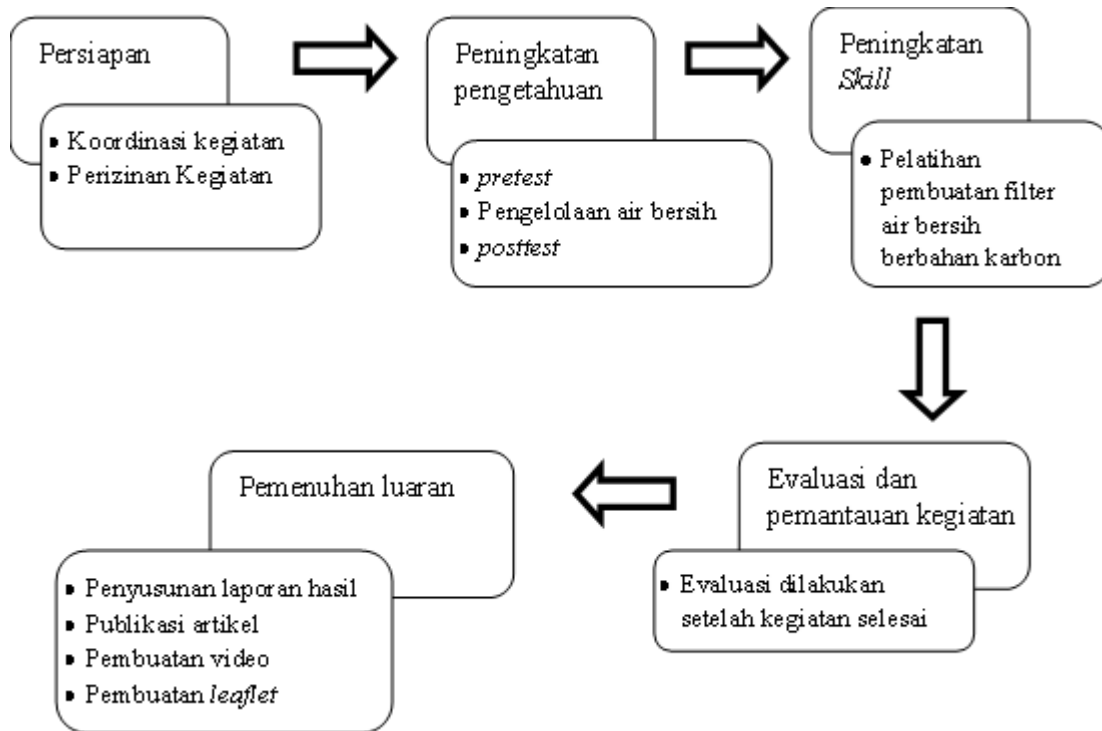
Persiapan

- Koordinasi kegiatan
- Perizinan Kegiatan

Peningkatan pengetahuan

- *pretest*
- Pengelolaan air bersih
- *posttest*

Peningkatan *Skill*

- Pelatihan pembuatan filter air bersih berbahan karbon

Evaluasi dan pemantauan kegiatan

- Evaluasi dilakukan setelah kegiatan selesai

Pemenuhan luaran

- Penyusunan laporan hasil
- Publikasi artikel
- Pembuatan video
- Pembuatan *leaflet*